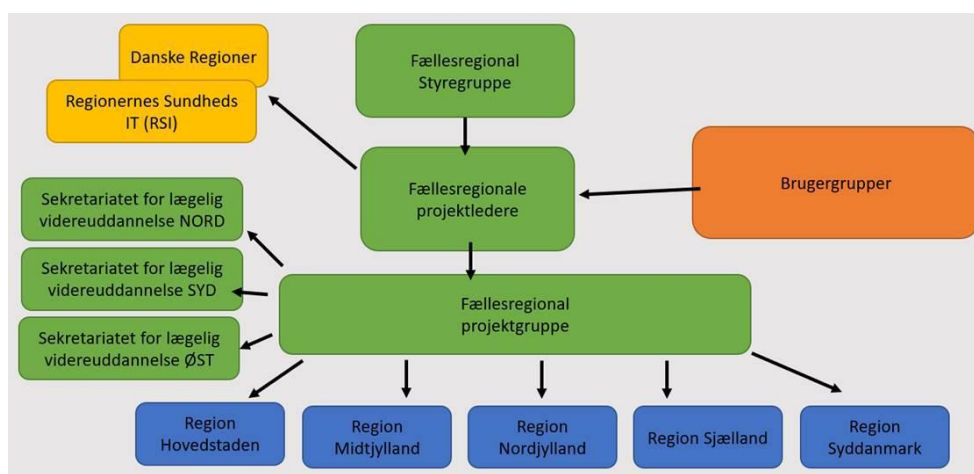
Danske Regioner

Regionernes Sundheds IT (RSI)

Fællesregional Styregruppe

Fællesregionale projektledere

Brugergrupper

Sekretariatet for lægelig videreuddannelse NORD

Sekretariatet for lægelig videreuddannelse SYD

Sekretariatet for lægelig videreuddannelse ØST

Fællesregional projektgruppe

Region Hovedstaden

Region Midtjylland

Region Nordjylland

Region Sjælland

Region Syddanmark